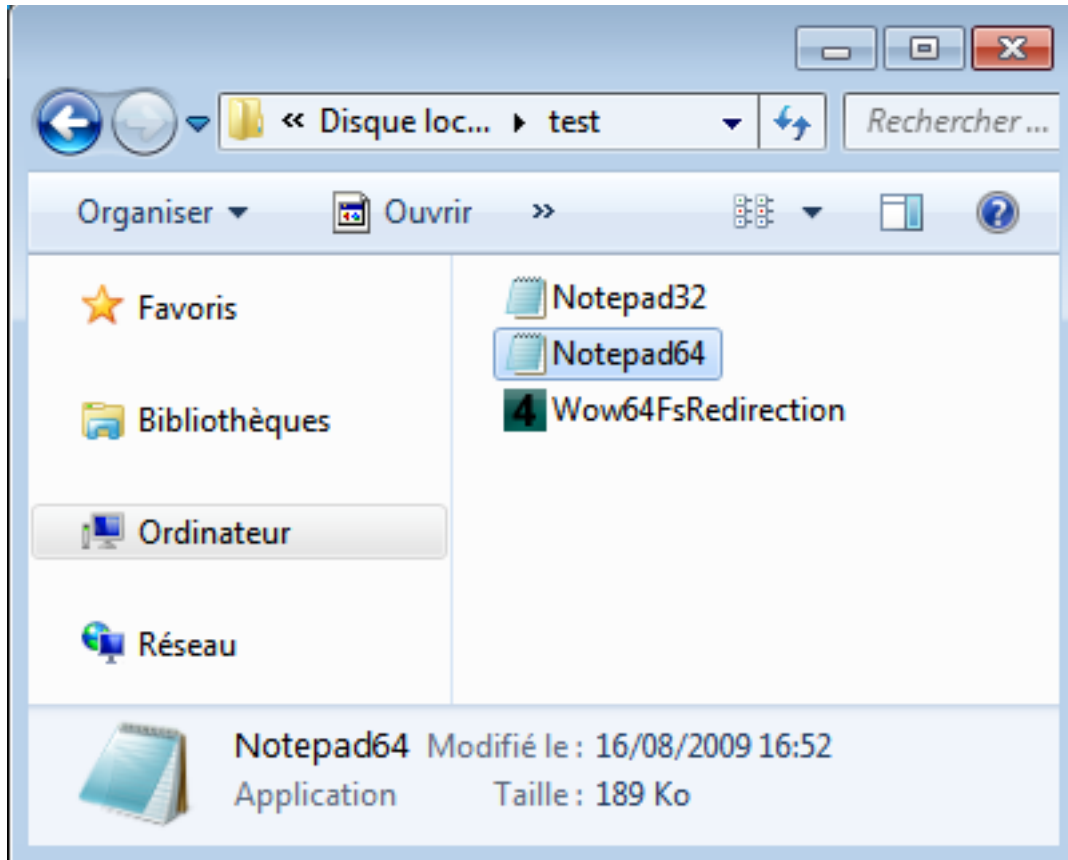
« Disque loc... ▸ test

Rechercher ...

Organiser ▾
Ouvrir
»

Favoris

Bibliothèques

Ordinateur

Réseau

Notepad32
Notepad64
4 Wow64FsRedirection

Notepad64 Modifié le : 16/08/2009 16:52
Application Taille : 189 Ko